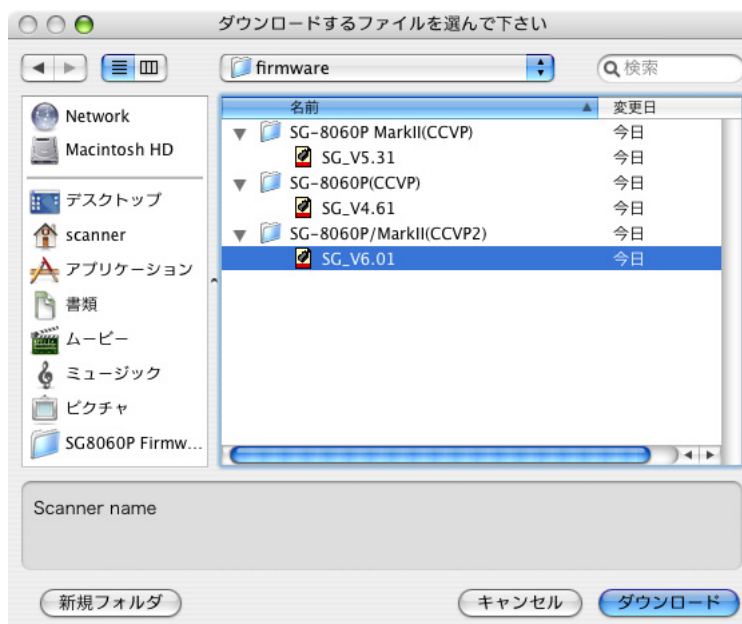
ダウンロードするファイルを選んで下さい

firmware

検索

Network
Macintosh HD
デスクトップ
scanner
アプリケーション
書類
ムービー
ミュージック
ピクチャ
SG8060P Firmw...

| 名前 | 変更日 |
|---|---|
| SG-8060P MarkII(CCVP) | 今日 |
| SG_V5.31 | 今日 |
| SG-8060P(CCVP) | 今日 |
| SG_V4.61 | 今日 |
| SG-8060P/MarkII(CCVP2) | 今日 |
| SG_V6.01 | 今日 |

Scanner name

新規フォルダ

キャンセル

ダウンロード